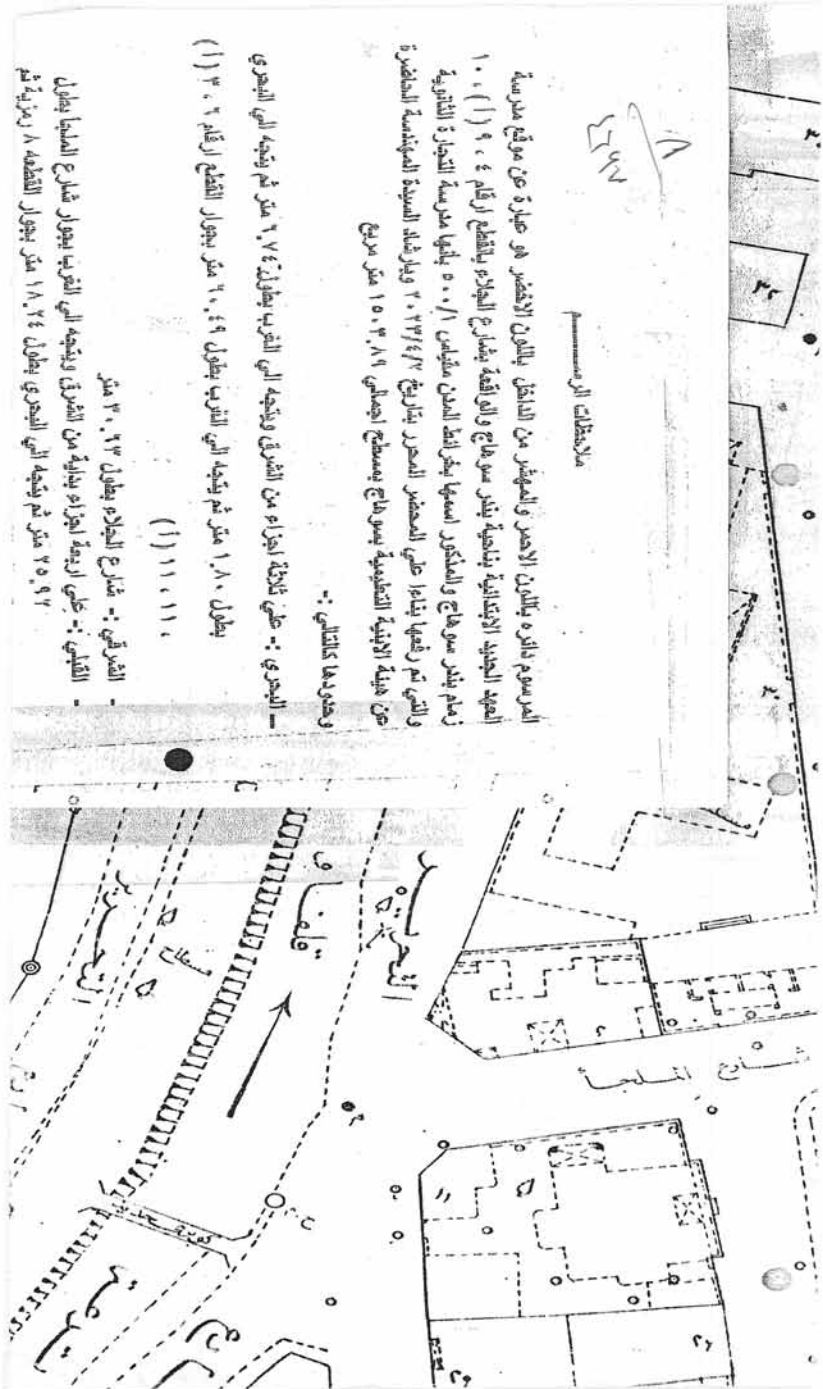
ملاحظات الرســـــم

المرسوم دائره باللون الاحمر والمهشر من الداخل باللون الاخضر هو عبارة عن موقع مدرسة المعهد الجديد الابتدائية بناحية بندر سوهاج والواقعة بشارع الجلاء بالقطع ارقام ٤ ، ٩ ، ١٠(أ) زمام بندر سوهاج والمذكور اسمها بخرائط المدن مقياس ٥٠٠/١ يليها مدرسة التجارة الثانوية والتي تم رفعها بناءا على المحضر المحرر بتاريخ ٢٠٠٣/٤/٢٣ وبإرشاد السيدة المهندسة المختصة عن هيئة الابنية التعليمية بسوهاج بمسطح اجمالي ١٥٠٣.٨٩ متر مربع

وحدودها كالتالي :-

- البحري :- على ثلاثة اجزاء من الشرق ويتجه الي الغرب بطول ٧٤.٦ متر ثم يتجه الي البحري بطول ١.٨٠ متر ثم يتجه الي الغرب بطول ٤٩.٦٠ متر بجوار القطع ارقام ٣ ، ٦ ، ١(أ) ، ١١ ، ١١(أ)

- الشرقي :- شارع الجلاء بطول ٢٣.٣٠ متر

- القبلي :- على اربعة اجزاء بداية من الشرق ويتجه الي الغرب بجوار شارع الملجأ بطول ٩٢.٢٥ متر ثم يتجه الي البحري بطول ٢٤.١٨ متر بجوار القطعه ٨ زمام قم

٣٤٢

شارع الملجأ

ملاعب